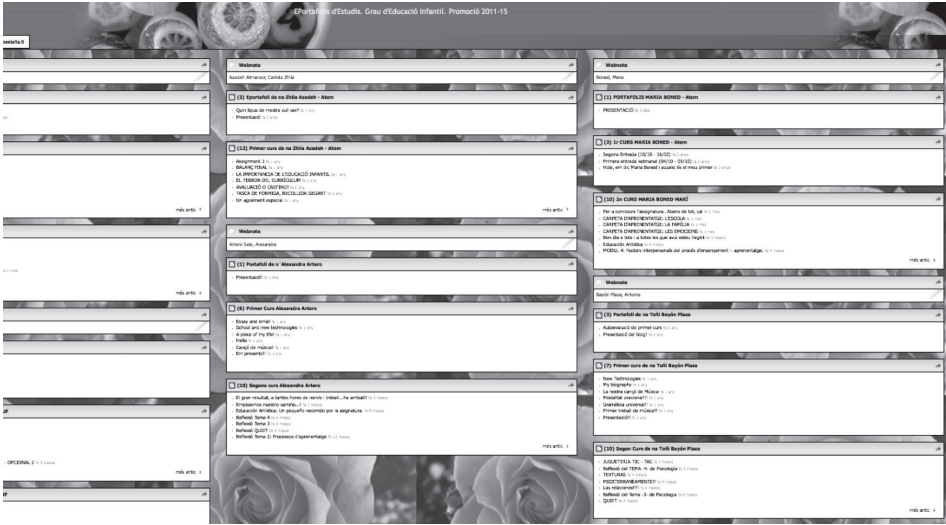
EPortafolis d'Estudis. Grau d'Educació Infantil. Promoció 2011-15

pestaña 6

Webnote
Azadeh Alinaroza, Cantida Zhila

(2) Portafoli de na Zhila Azadeh - Atom
· Quin tipus de mestra vull ser?
· Presentació

(12) Primer curs de na Zhila Azadeh - Atom
· Assignment 1
· BALANÇ FINAL
· LA IMPORTANCIA DE L'EDUCACIÓ INFANTIL
· EL TERROR DEL CURRÍCULUM
· AVALUACIÓ O CASTING?
· TASCA DE FORMIGA, RECOLLIDA GEGANT
· Un agraïment especial
més antic

Webnote
Artero Sale, Alexandra

(1) Portafoli de n' Alexandra Artero
· Presentació!!

(6) Primer Curs Alexandra Artero
· Essay and email
· School and new technologies
· A piece of my life!
· Hello
· Cançó de música!
· Em presento!

(10) Segona curs Alexandra Artero
· El gran resultat, a tantes hores de nervis i treball....ha arribat!!
· Empezamos nuestro camino...!
· Educación Artística: Un pequeño recorrido por la asignatura.
· Reflexió Tema 4
· Reflexió Tema 3
· Reflexió QUIST
· Reflexió Tema 2: Processos d'aprenentatge
més antic

- OPCIONAL 2
més antic

Webnote
Boned, Maria

(1) PORTAFOLIS MARIA BONED - Atom
· PRESENTACIÓ

(3) 1r CURS MARIA BONED - Atom
· Segona Entrada (15/10 - 16/02)
· Primera entrada setmanal (09/10 - 09/12)
· Hola, em dic Maria Boned i aquest és el meu primer

(10) 1r CURS MARIA BONED MARÍ
· Per a concloure l'assignatura...Ataris de tot, tal
· CARPETA EMPRENENTATGE: L'ESCOLA
· CARPETA EMPRENENTATGE: LA FAMÍLIA
· CARPETA EMPRENENTATGE: LES EMOCIONS
· Bon dia a tots i a totes les que avui estau llegint
· Educació Artística
· MODUL 4: Factors interpersonals del procés d'ensenyament - aprenentatge.
més antic

Webnote
Bayón Plaza, Antonia

(2) Portafoli de na Toñi Bayón Plaza
· Autoavaluació de primer curs
· Presentació del blog!

(7) Primer curs de na Toñi Bayón Plaza
· New Technologies
· My biography
· La nostra cançó de Música
· Modalitat escolars!!
· Gramàtica universal?
· Primer treball de música!!
· Presentació!!

(10) Segon Curs de na Toñi Bayón Plaza
· JUGUETERIA TIC - TAC
· Reflexió del TEMA -4- de Psicologia
· TEXTURES
· MEDITERRANEAMENT!!
· Las relaciones!!
· Reflexió del Tema -3- de Psicologia
· QUIST
més antic